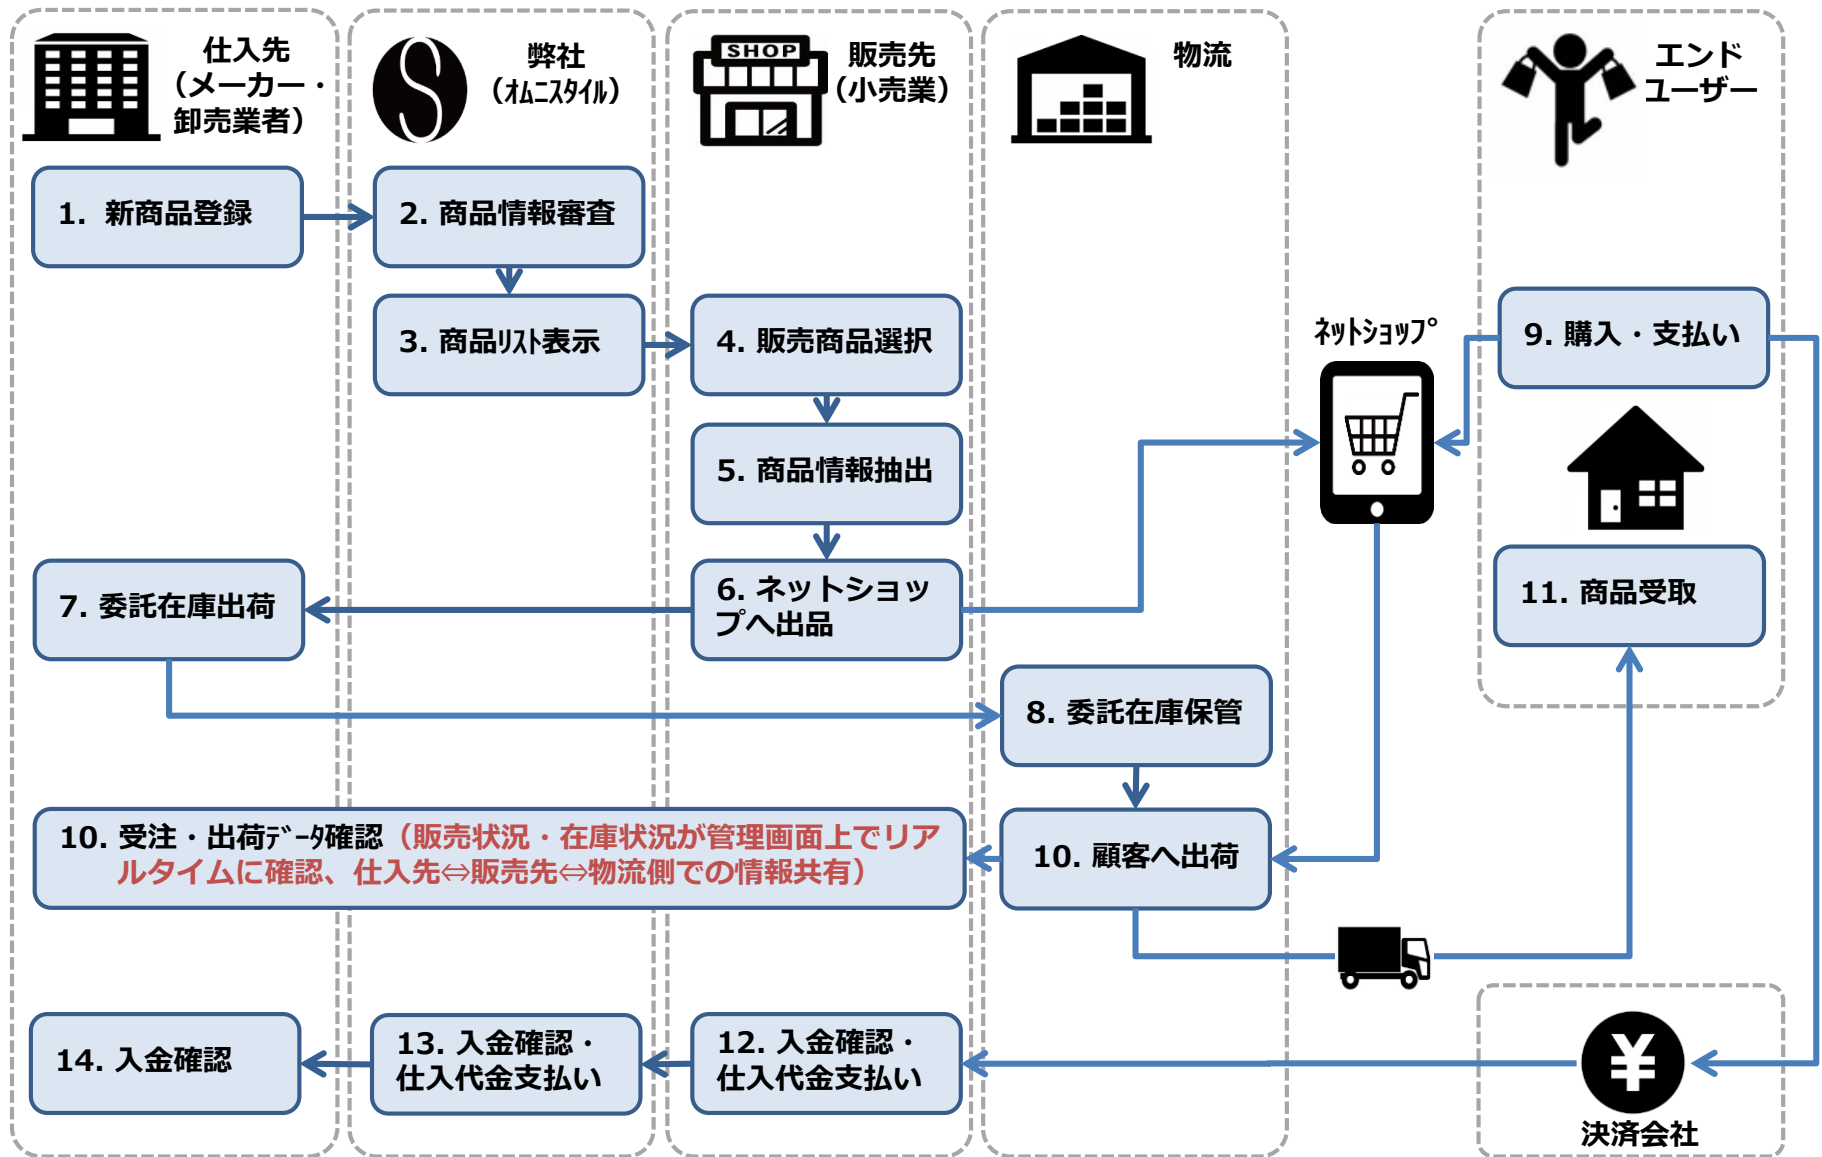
仕入先
（メーカー・卸売業者）

弊社
（ｵﾑﾆｽﾀｲﾙ）

SHOP
販売先
（小売業）

物流

エンド
ユーザー

1. 新商品登録

2. 商品情報審査

3. 商品ﾘｽﾄ表示

4. 販売商品選択

ﾈｯﾄｼｮｯﾌﾟ

9. 購入・支払い

5. 商品情報抽出

6. ネットショップへ出品

7. 委託在庫出荷

11. 商品受取

8. 委託在庫保管

10. 受注・出荷ﾃﾞｰﾀ確認（販売状況・在庫状況が管理画面上でリアルタイムに確認、仕入先⇔販売先⇔物流側での情報共有）

10. 顧客へ出荷

14. 入金確認

13. 入金確認・仕入代金支払い

12. 入金確認・仕入代金支払い

¥
決済会社